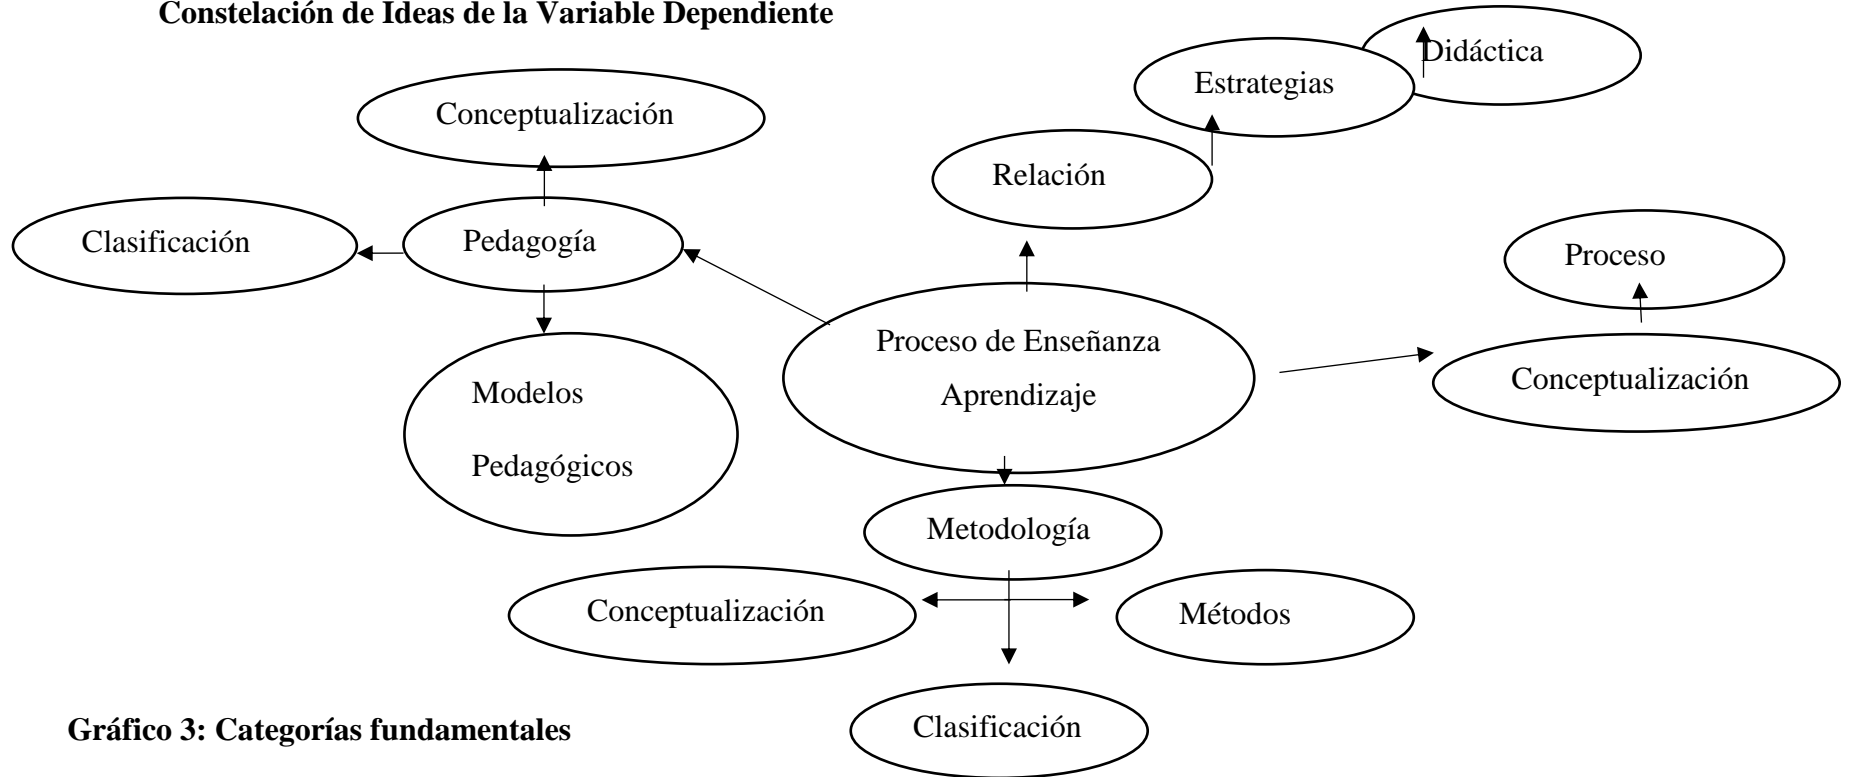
Constelación de Ideas de la Variable Dependiente

Didáctica

Estrategias

Conceptualización

Relación

Clasificación

Pedagogía

Proceso

Proceso de Enseñanza Aprendizaje

Conceptualización

Modelos Pedagógicos

Metodología

Conceptualización

Métodos

Clasificación

Gráfico 3: Categorías fundamentales